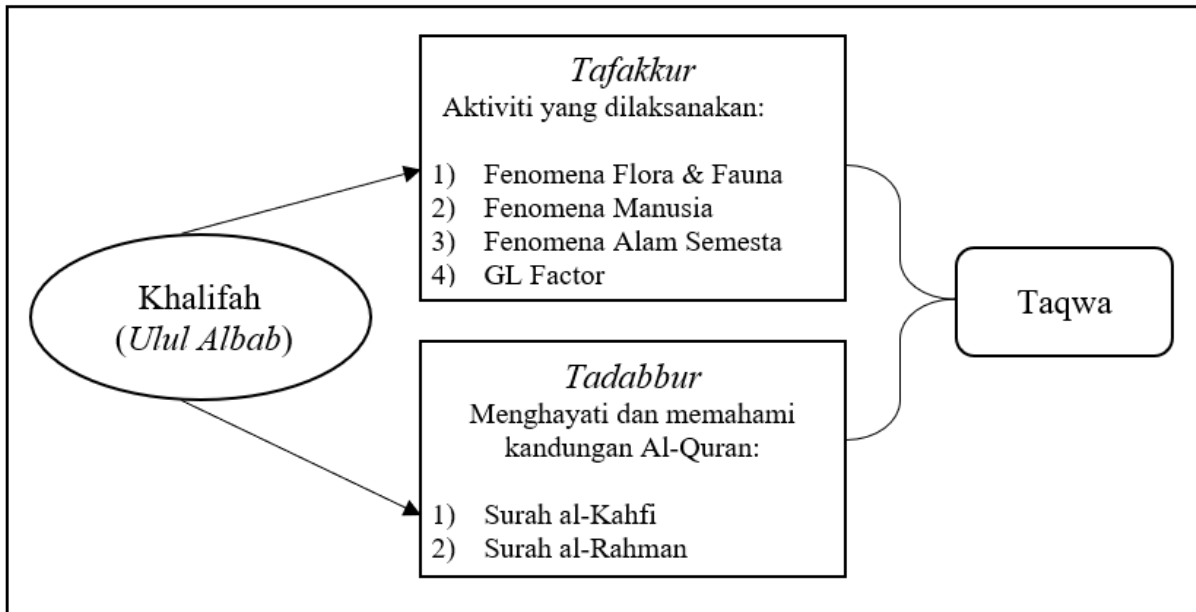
Khalifah
(Ulul Albab)

Tafakkur
Aktiviti yang dilaksanakan:

1) Fenomena Flora & Fauna
2) Fenomena Manusia
3) Fenomena Alam Semesta
4) GL Factor

Tadabbur
Menghayati dan memahami kandungan Al-Quran:

1) Surah al-Kahfi
2) Surah al-Rahman

Taqwa